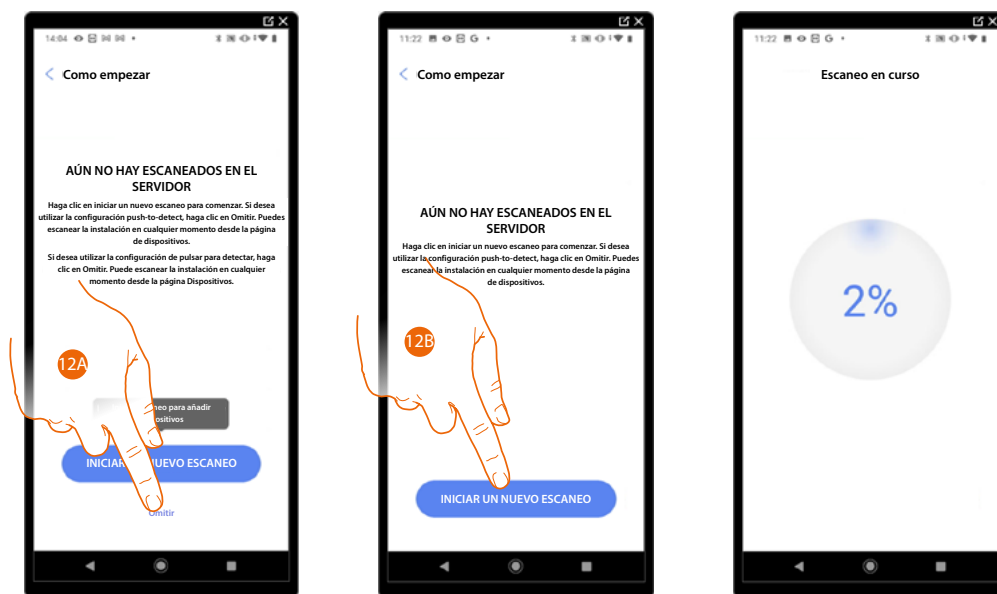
14:04

Como empezar

AÚN NO HAY ESCANEADOS EN EL SERVIDOR

Haga clic en iniciar un nuevo escaneo para comenzar. Si desea utilizar la configuración push-to-detect, haga clic en Omitir. Puedes escanear la instalación en cualquier momento desde la página de dispositivos.

Si desea utilizar la configuración de pulsar para detectar, haga clic en Omitir. Puede escanear la instalación en cualquier momento desde la página Dispositivos.

12A

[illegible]neo para añadir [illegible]positivos

INICIAR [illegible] NUEVO ESCANEO

Omitir

11:22

Como empezar

AÚN NO HAY ESCANEADOS EN EL SERVIDOR

Haga clic en iniciar un nuevo escaneo para comenzar. Si desea utilizar la configuración push-to-detect, haga clic en Omitir. Puedes escanear la instalación en cualquier momento desde la página de dispositivos.

12B

INICIAR UN NUEVO ESCANEO

11:22

Escaneo en curso

2%